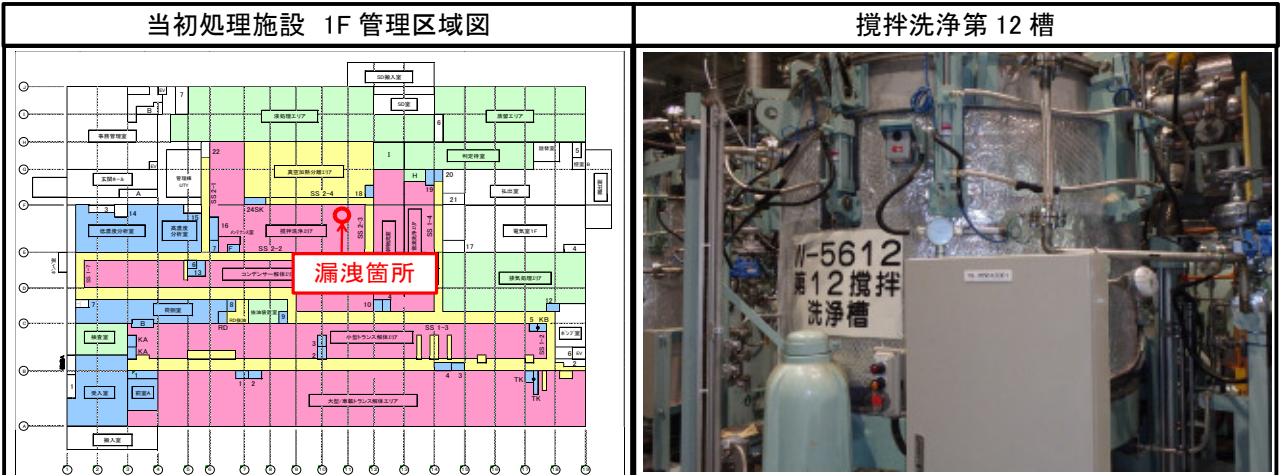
当初処理施設 1F 管理区域図

攪拌洗浄第 12 槽

SD搬入室
SD室
7
B
6
搬出エリア
事務管理室
22
I
判定作業室
5
真空加熱分離エリア
H
20
SS 2-4
18
19
A
21
24SK
SS 2-3
SS 1-4
攪拌洗浄エリア
3
14
16
低濃度分析室
高濃度分析室
F
SS 2-2
17
4
漏洩箇所
SS 1-2
コンデンサー解体エリア
7
8
10
12
B
RD
9
S
KB
KA
KA
SS 1-3
中型トランス解体エリア
3
2
1
2
4
3
TK
大型/車載トランス解体エリア
TK
搬入室

W-5612
第12攪拌
洗浄槽